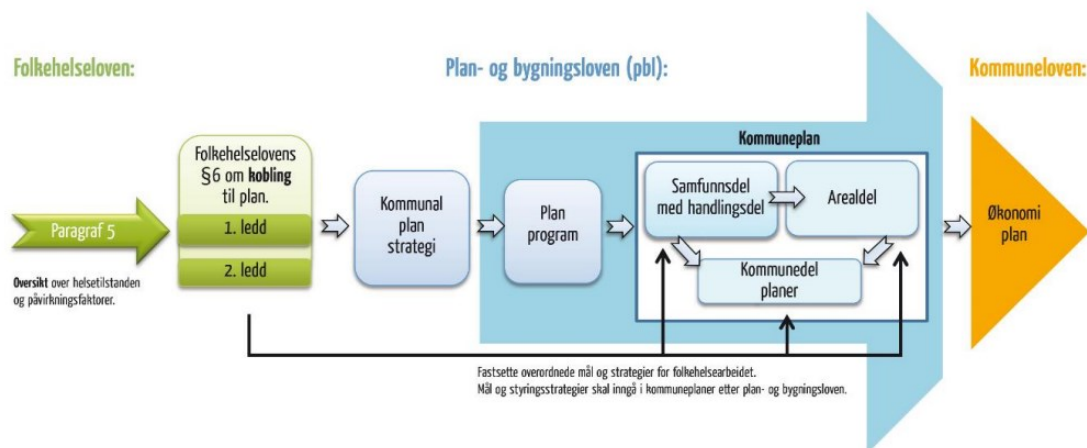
Folkehelseloven:

Plan- og bygningsloven (pbl):

Kommuneloven:

Paragraf 5

Oversikt over helsetilstanden og påvirkningsfaktorer.

Folkehelselovens §6 om kobling til plan.

1. ledd

2. ledd

Kommunal plan strategi

Plan program

Kommuneplan

Samfunnsdel med handlingsdel

Arealdel

Kommunedel planer

Økonomi plan

Fastsette overordnede mål og strategier for folkehelsearbeidet.
Mål og styringsstrategier skal inngå i kommuneplaner etter plan- og bygningsloven.